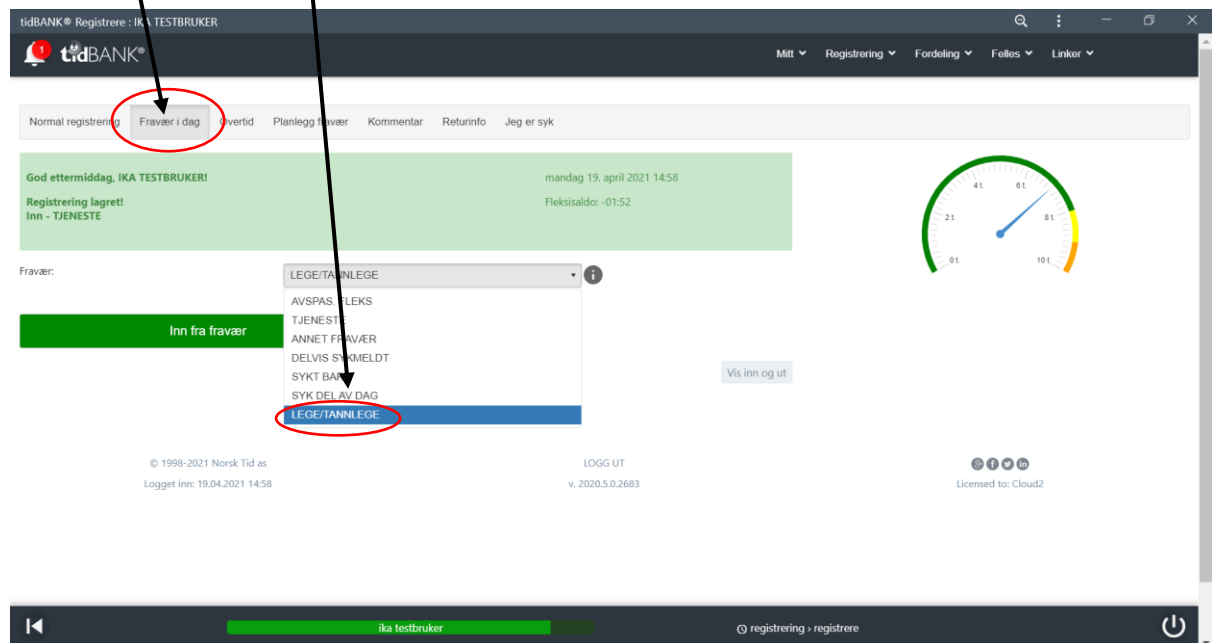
tidBANK® Registrere : IKA TESTBRUKER

1 tidBANK®

Mitt Registrering Fordeling Felles Linker

Normal registrering Fravær i dag Overtid Planlegg fravær Kommentar Returinfo Jeg er syk

God ettermiddag, IKA TESTBRUKER!

Registrering lagret!
Inn - TJENESTE

mandag 19. april 2021 14:58

Fleksisaldo: -01:52

0 t. 2 t. 4 t. 6 t. 8 t. 10 t.

Fravær:

LEGE/TANNLEGE

AVSPAS. FLEKS
TJENESTE
ANNET FRAVÆR
DELVIS SYKMELDT
SYKT BARN
SYK DEL AV DAG
LEGE/TANNLEGE

Inn fra fravær

Vis inn og ut

© 1998-2021 Norsk Tid as
Logget inn: 19.04.2021 14:58

LOGG UT
v. 2020.5.0.2683

Licensed to: Cloud2

ika testbruker

registrering › registrere